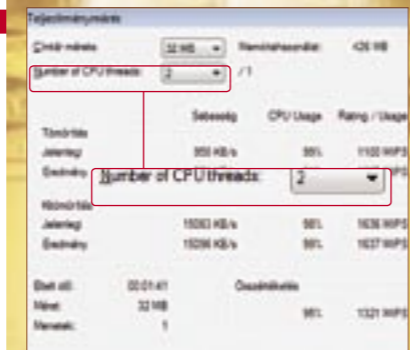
Teljesítménymérés

Címtár mérete 32 MB Memóriahasználat: 426 MB

Number of CPU threads: 2 / 1

Sebesség CPU Usage Rating / Usage

Tömörítés

Jelenleg: 950 KB/s 98% 1100 MIPS

Eredmény: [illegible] MIPS

Number of CPU threads: 2

Kitömörítés

Jelenleg: 15083 KB/s 98% 1636 MIPS

Eredmény: 15096 KB/s 98% 1637 MIPS

Eltelt idő: 00:01:41 Összértékelés

Méret: 32 MB

Menetek: 1 98% 1321 MIPS